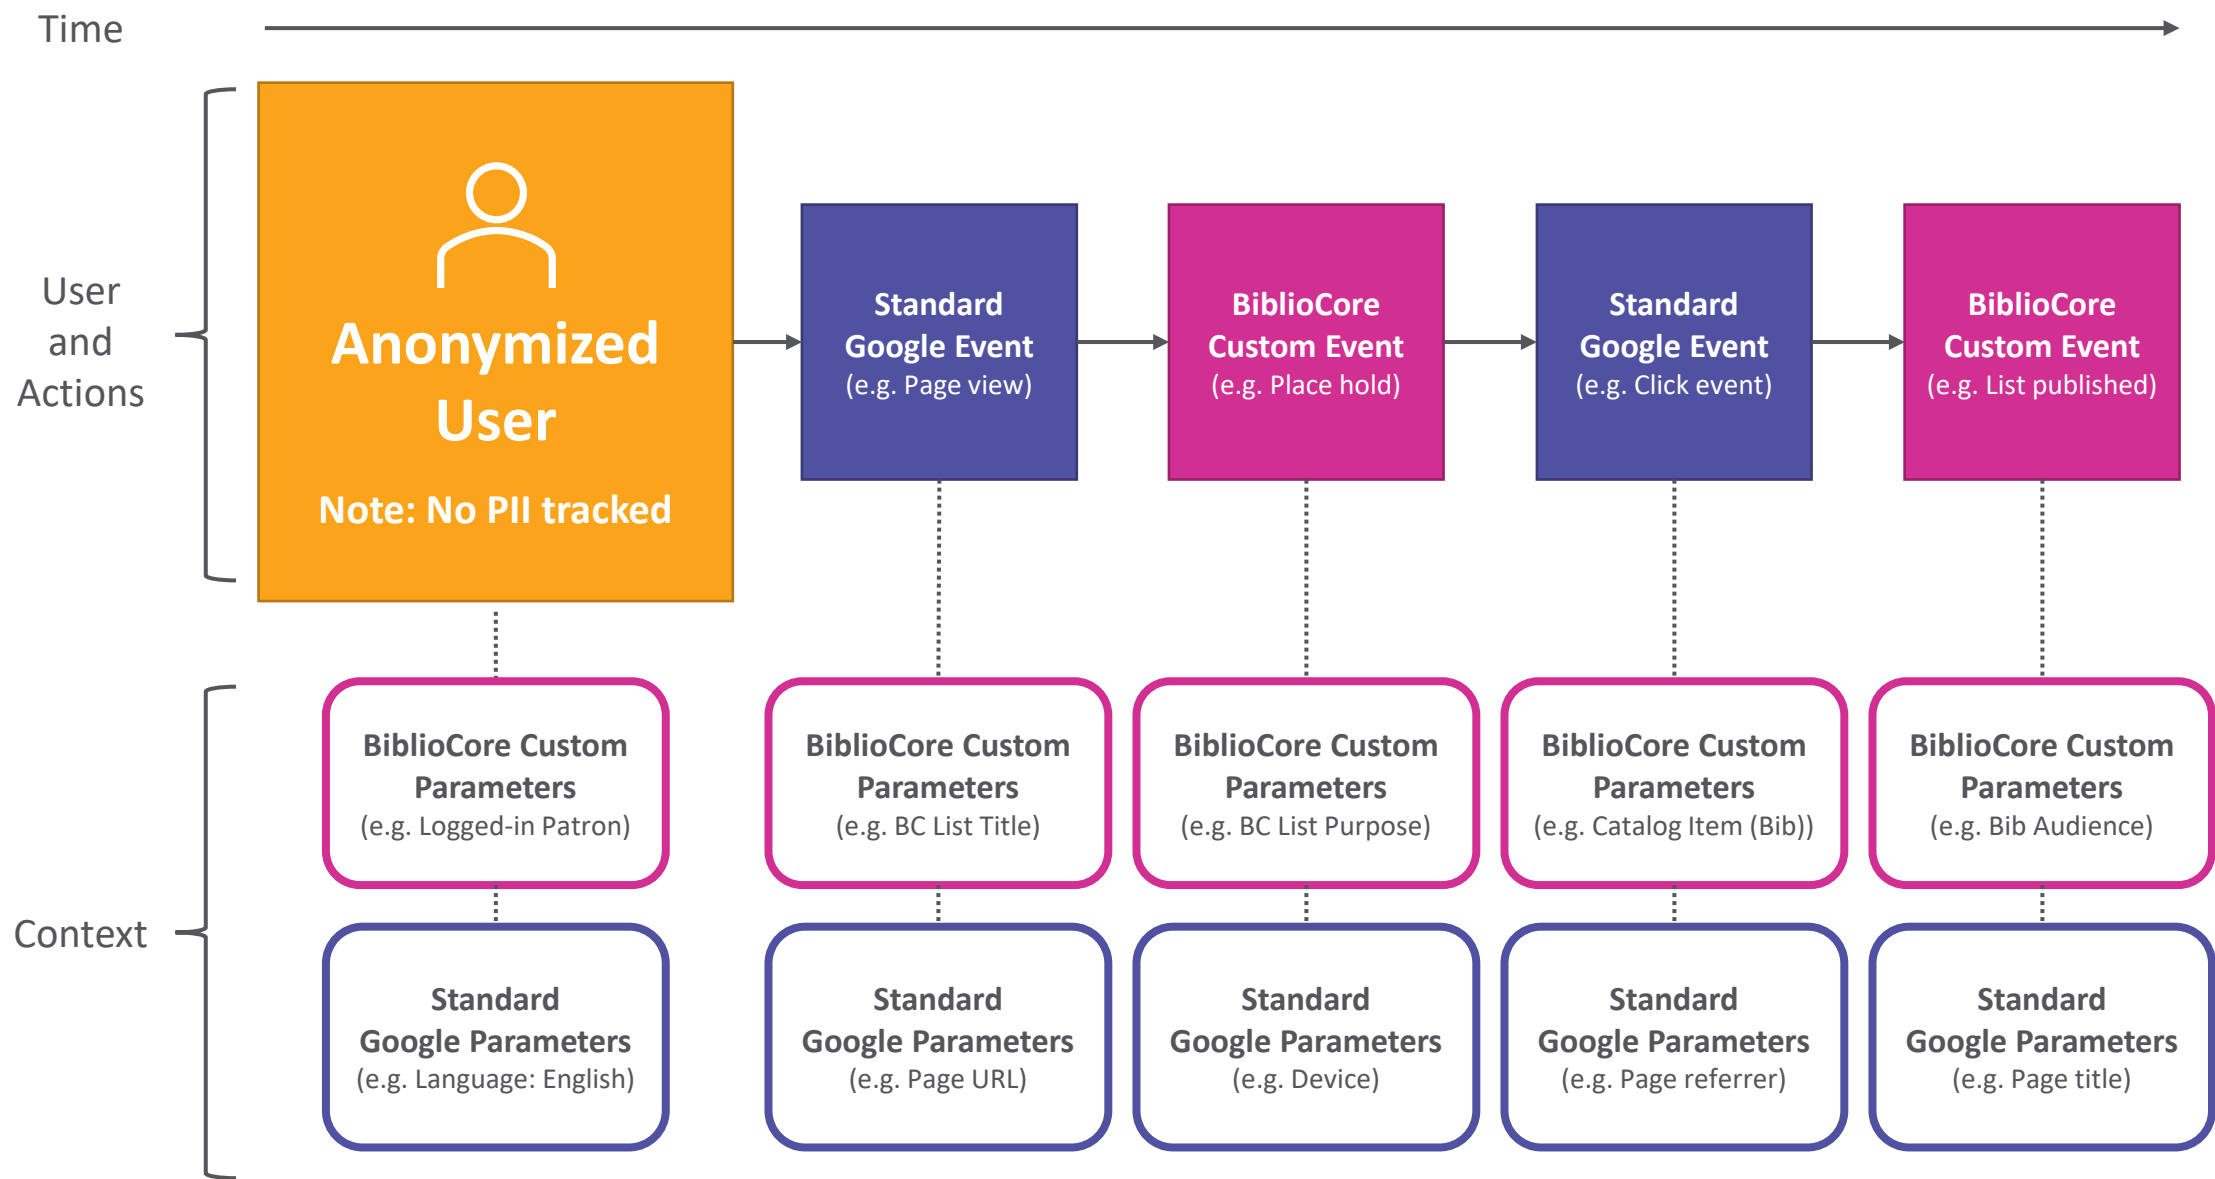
Time

User and Actions

Anonymized User

Note: No PII tracked

Standard Google Event (e.g. Page view)

BiblioCore Custom Event (e.g. Place hold)

Standard Google Event (e.g. Click event)

BiblioCore Custom Event (e.g. List published)

Context

BiblioCore Custom Parameters (e.g. Logged-in Patron)

BiblioCore Custom Parameters (e.g. BC List Title)

BiblioCore Custom Parameters (e.g. BC List Purpose)

BiblioCore Custom Parameters (e.g. Catalog Item (Bib))

BiblioCore Custom Parameters (e.g. Bib Audience)

Standard Google Parameters (e.g. Language: English)

Standard Google Parameters (e.g. Page URL)

Standard Google Parameters (e.g. Device)

Standard Google Parameters (e.g. Page referrer)

Standard Google Parameters (e.g. Page title)